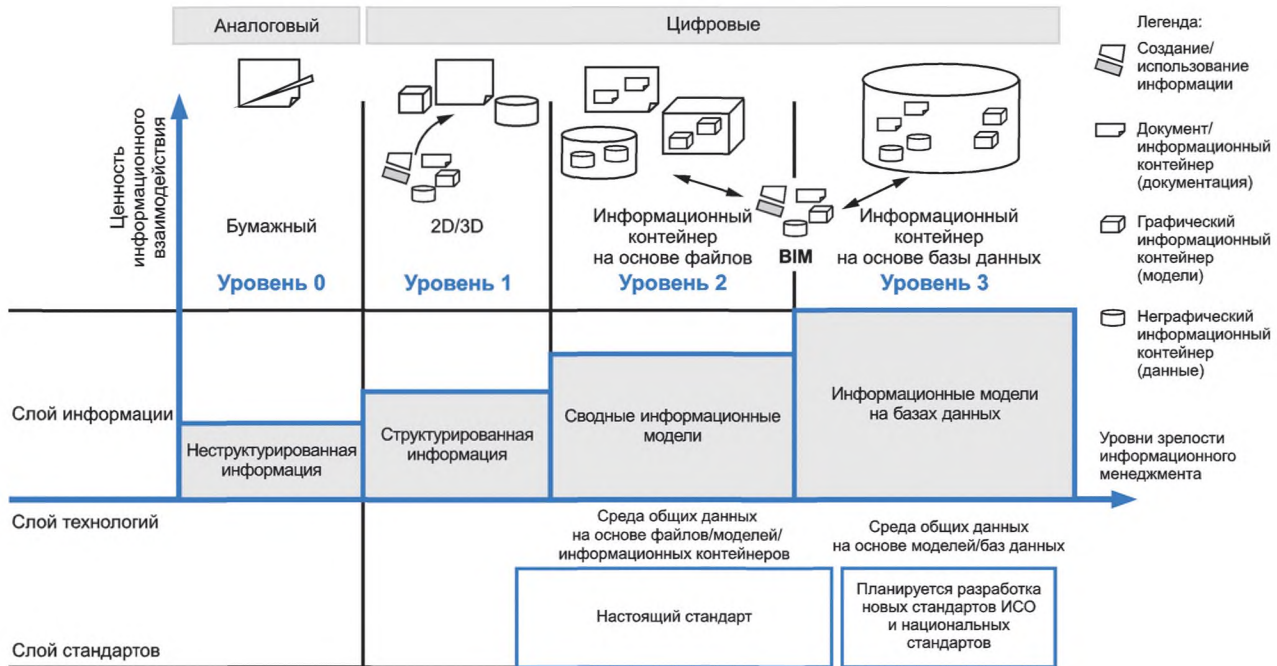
Аналоговый

Цифровые

Легенда:

Создание/ использование информации

Документ/ информационный контейнер (документация)

Графический информационный контейнер (модели)

Неграфический информационный контейнер (данные)

Ценность информационного взаимодействия

Бумажный

2D/3D

Информационный контейнер на основе файлов

BIM

Информационный контейнер на основе базы данных

Уровень 0

Уровень 1

Уровень 2

Уровень 3

Слой информации

Неструктурированная информация

Структурированная информация

Сводные информационные модели

Информационные модели на базах данных

Уровни зрелости информационного менеджмента

Слой технологий

Среда общих данных на основе файлов/моделей/ информационных контейнеров

Среда общих данных на основе моделей/баз данных

Настоящий стандарт

Планируется разработка новых стандартов ИСО и национальных стандартов

Слой стандартов